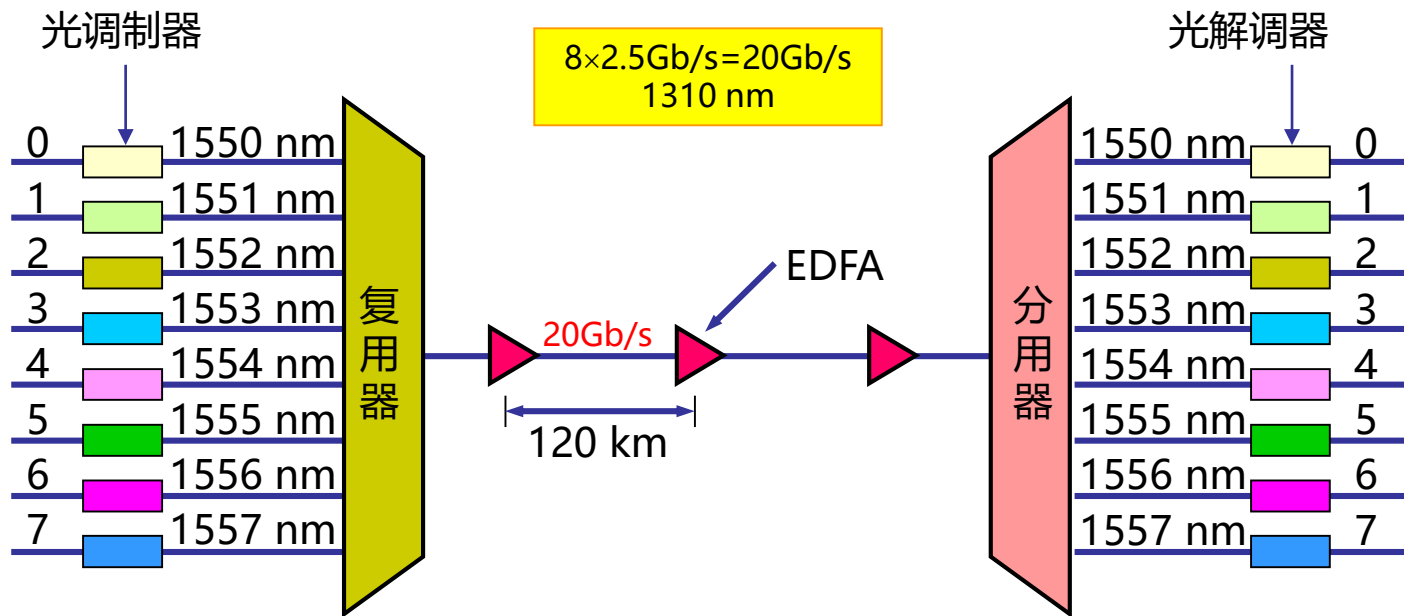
光调制器

$8\times2.5$Gb/s=20Gb/s
1310 nm

光解调器

0 1550 nm
1 1551 nm
2 1552 nm
3 1553 nm
4 1554 nm
5 1555 nm
6 1556 nm
7 1557 nm

复用器

20Gb/s

EDFA

120 km

分用器

1550 nm 0
1551 nm 1
1552 nm 2
1553 nm 3
1554 nm 4
1555 nm 5
1556 nm 6
1557 nm 7